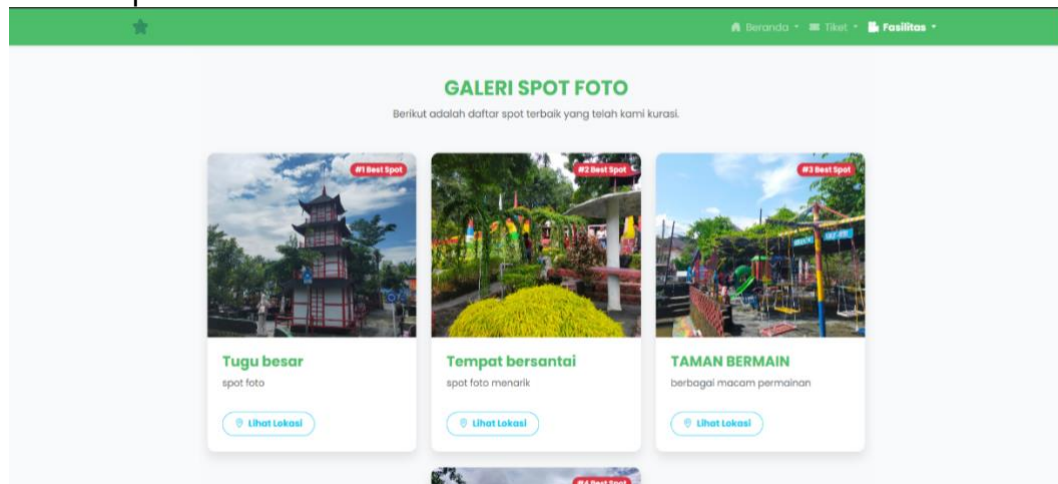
Beranda ▾ Tiket ▾ Fasilitas ▾

GALERI SPOT FOTO

Berikut adalah daftar spot terbaik yang telah kami kurasi.

#1 Best Spot

Tugu besar

spot foto

Lihat Lokasi

#2 Best Spot

Tempat bersantai

spot foto menarik

Lihat Lokasi

#3 Best Spot

TAMAN BERMAIN

berbagai macam permainan

Lihat Lokasi

#4 Best Spot